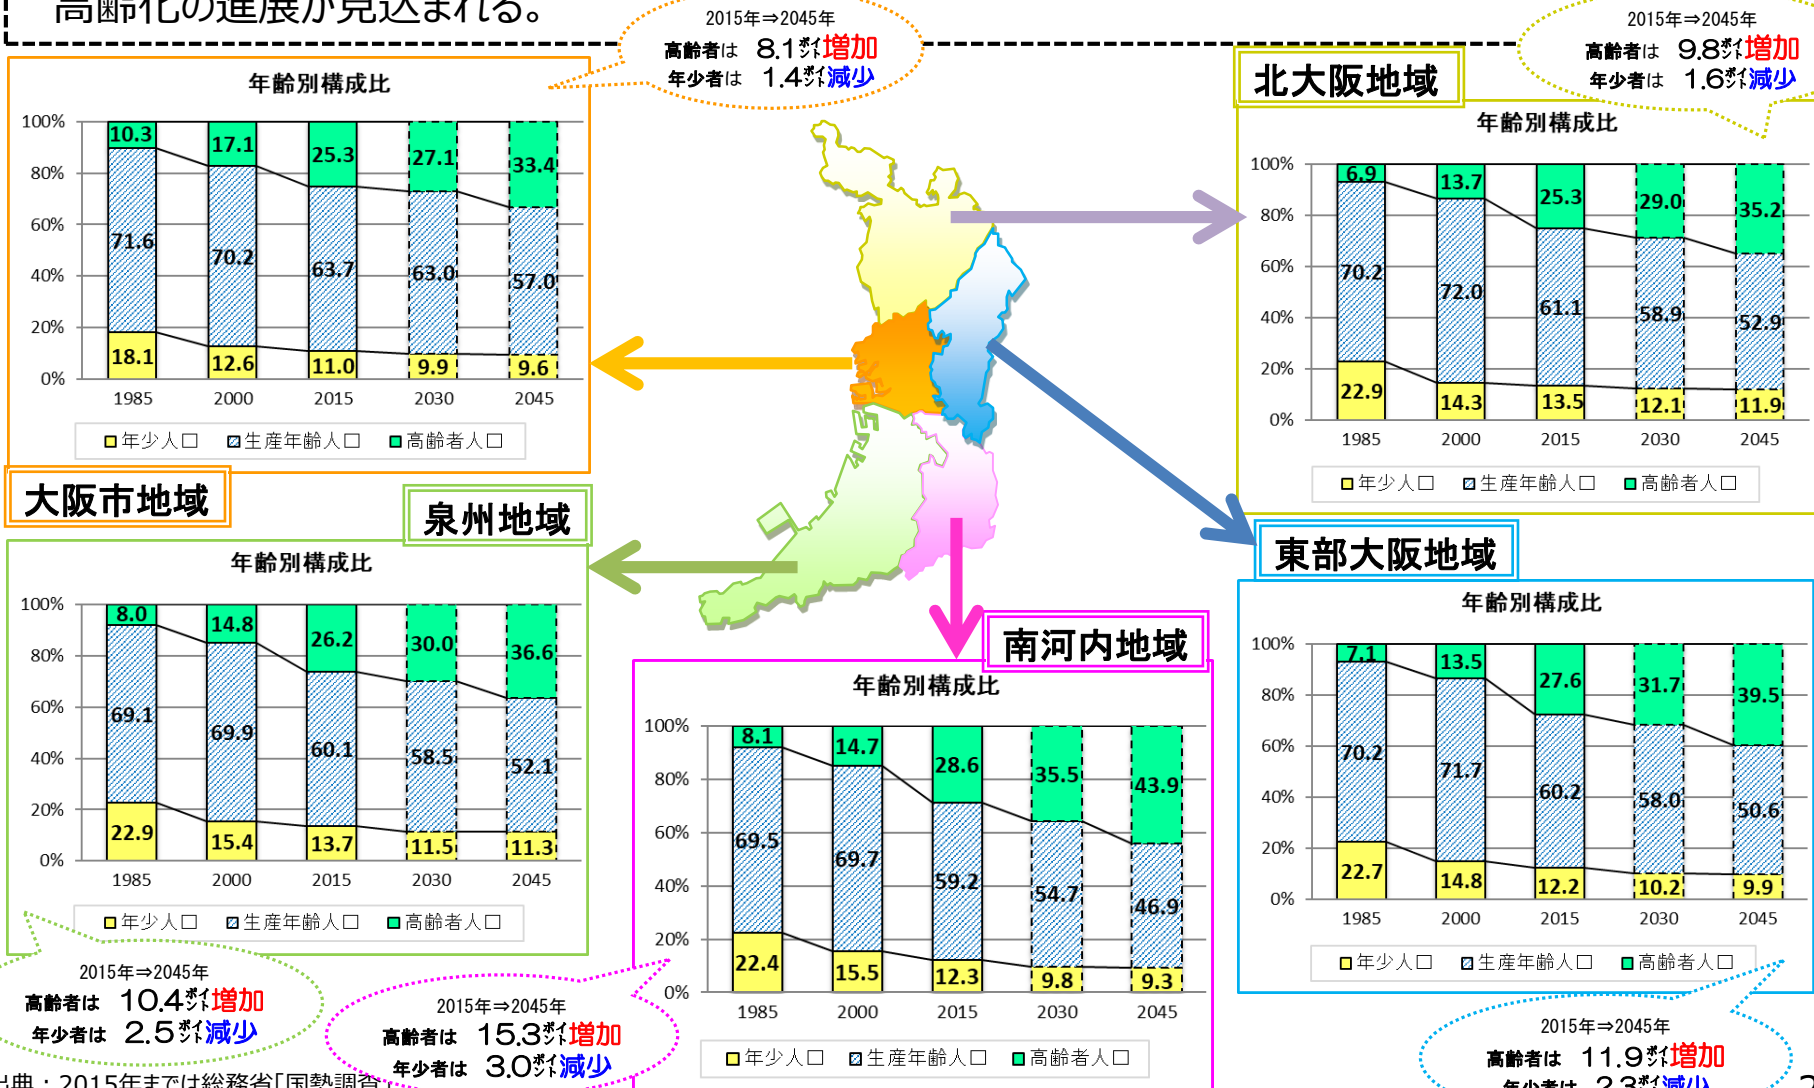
高齢化の進展が見込まれる。

2015年⇒2045年
高齢者は 8.1ﾎﾟｲﾝﾄ増加
年少者は 1.4ﾎﾟｲﾝﾄ減少

2015年⇒2045年
高齢者は 9.8ﾎﾟｲﾝﾄ増加
年少者は 1.6ﾎﾟｲﾝﾄ減少

年齢別構成比

| | 1985 | 2000 | 2015 | 2030 | 2045 |
|---|---|---|---|---|---|
| 高齢者人口 | 10.3 | 17.1 | 25.3 | 27.1 | 33.4 |
| 生産年齢人口 | 71.6 | 70.2 | 63.7 | 63.0 | 57.0 |
| 年少人口 | 18.1 | 12.6 | 11.0 | 9.9 | 9.6 |

100% 80% 60% 40% 20% 0%
年少人口 生産年齢人口 高齢者人口

大阪市地域

北大阪地域

年齢別構成比

| | 1985 | 2000 | 2015 | 2030 | 2045 |
|---|---|---|---|---|---|
| 高齢者人口 | 6.9 | 13.7 | 25.3 | 29.0 | 35.2 |
| 生産年齢人口 | 70.2 | 72.0 | 61.1 | 58.9 | 52.9 |
| 年少人口 | 22.9 | 14.3 | 13.5 | 12.1 | 11.9 |

100% 80% 60% 40% 20% 0%
年少人口 生産年齢人口 高齢者人口

泉州地域

年齢別構成比

| | 1985 | 2000 | 2015 | 2030 | 2045 |
|---|---|---|---|---|---|
| 高齢者人口 | 8.0 | 14.8 | 26.2 | 30.0 | 36.6 |
| 生産年齢人口 | 69.1 | 69.9 | 60.1 | 58.5 | 52.1 |
| 年少人口 | 22.9 | 15.4 | 13.7 | 11.5 | 11.3 |

100% 80% 60% 40% 20% 0%
年少人口 生産年齢人口 高齢者人口

東部大阪地域

年齢別構成比

| | 1985 | 2000 | 2015 | 2030 | 2045 |
|---|---|---|---|---|---|
| 高齢者人口 | 7.1 | 13.5 | 27.6 | 31.7 | 39.5 |
| 生産年齢人口 | 70.2 | 71.7 | 60.2 | 58.0 | 50.6 |
| 年少人口 | 22.7 | 14.8 | 12.2 | 10.2 | 9.9 |

100% 80% 60% 40% 20% 0%
年少人口 生産年齢人口 高齢者人口

南河内地域

年齢別構成比

| | 1985 | 2000 | 2015 | 2030 | 2045 |
|---|---|---|---|---|---|
| 高齢者人口 | 8.1 | 14.7 | 28.6 | 35.5 | 43.9 |
| 生産年齢人口 | 69.5 | 69.7 | 59.2 | 54.7 | 46.9 |
| 年少人口 | 22.4 | 15.5 | 12.3 | 9.8 | 9.3 |

100% 80% 60% 40% 20% 0%
年少人口 生産年齢人口 高齢者人口

2015年⇒2045年
高齢者は 10.4ﾎﾟｲﾝﾄ増加
年少者は 2.5ﾎﾟｲﾝﾄ減少

2015年⇒2045年
高齢者は 15.3ﾎﾟｲﾝﾄ増加
年少者は 3.0ﾎﾟｲﾝﾄ減少

2015年⇒2045年
高齢者は 11.9ﾎﾟｲﾝﾄ増加
年少者は 2.3ﾎﾟｲﾝﾄ減少

出典：2015年までは総務省「国勢調査」